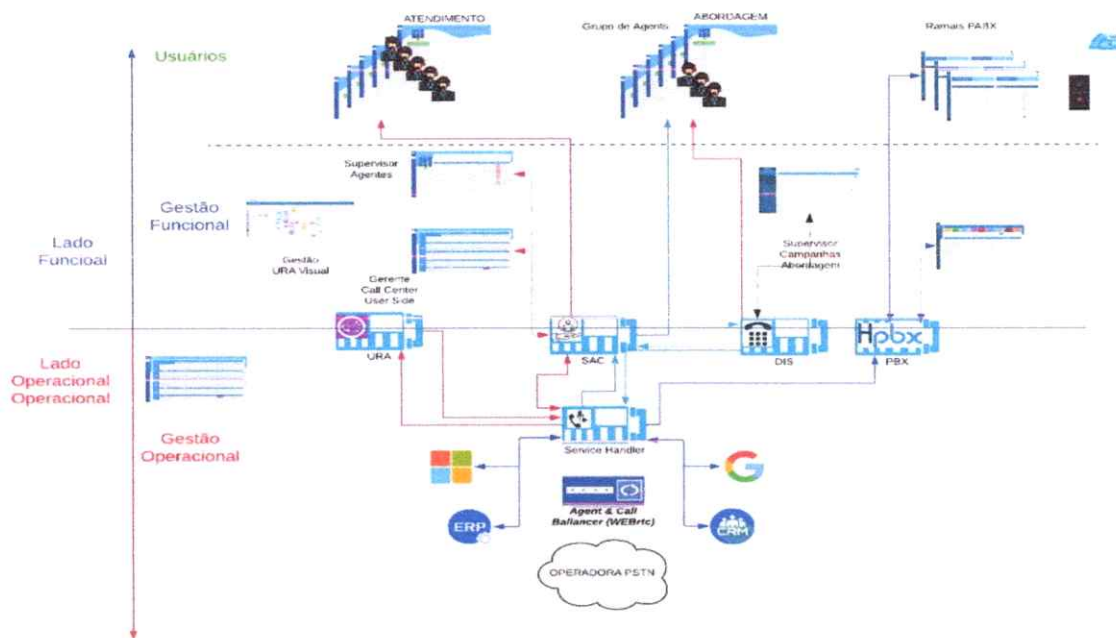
ATENDIMENTO

Grupo de Agente

ABORDAGEM

Ramais PABX

Usuários

Supervisor Agentes

Gestão Funcional

Lado Funcioal

Gestão URA Visual

Gerente Call Center User Side

Supervisor Campanhas Abordagem

Hpbx

URA

SAC

DIS

PBX

Lado Operacional Operacional

Gestão Operacional

Service Handler

Agent & Call Ballancer (WEBrtc)

ERP

CRM

OPERADORA PSTN